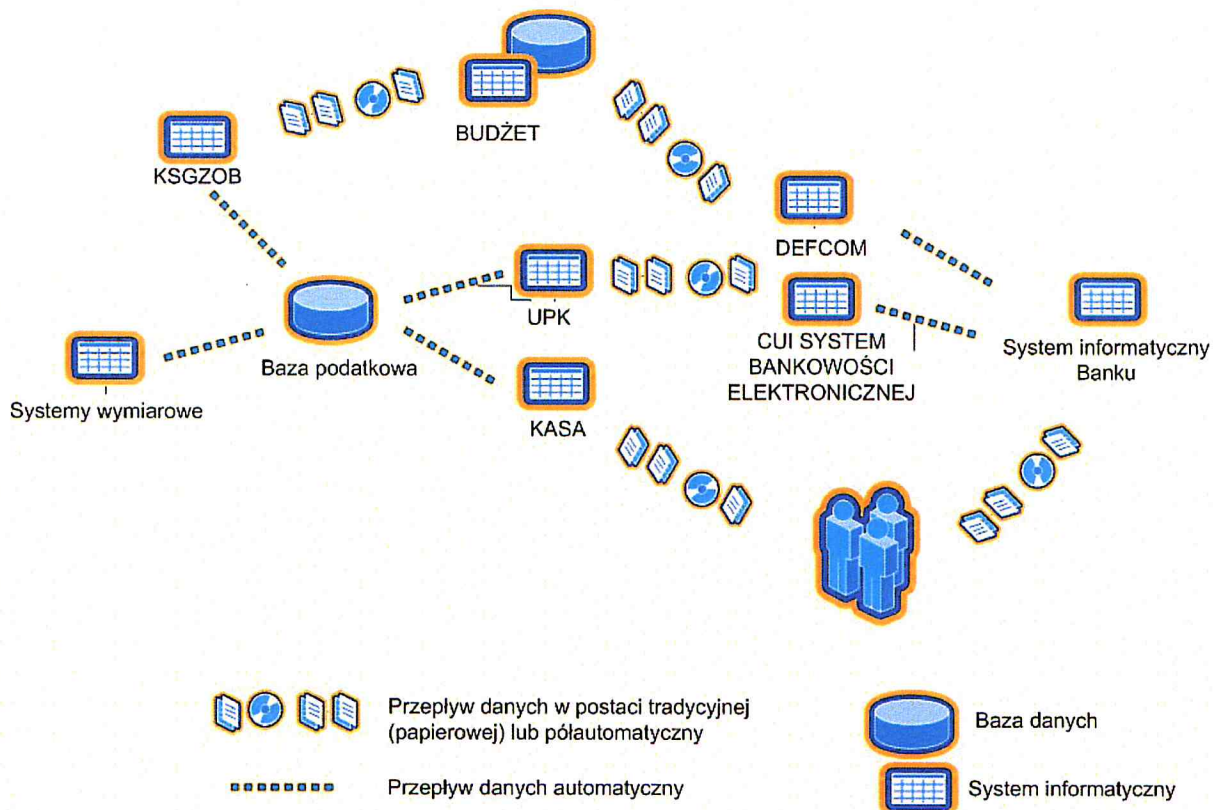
BUDŻET

KSGZOB

DEFCOM

UPK

CUI SYSTEM BANKOWOŚCI ELEKTRONICZNEJ

System informatyczny Banku

Baza podatkowa

Systemy wymiarowe

KASA

Przepływ danych w postaci tradycyjnej (papierowej) lub półautomatyczny

Baza danych

Przepływ danych automatyczny

System informatyczny